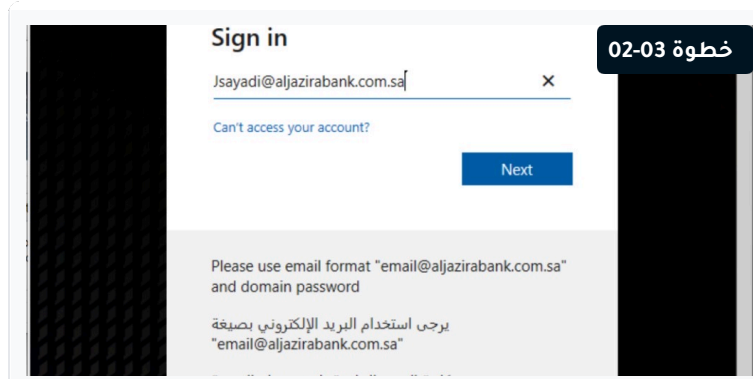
Sign in

خطوة 02-03

Jsayadi@aljazirabank.com.sa ×

Can't access your account?

Next

Please use email format "email@aljazirabank.com.sa" and domain password

يرجى استخدام البريد الإلكتروني بصيغة "email@aljazirabank.com.sa"

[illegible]